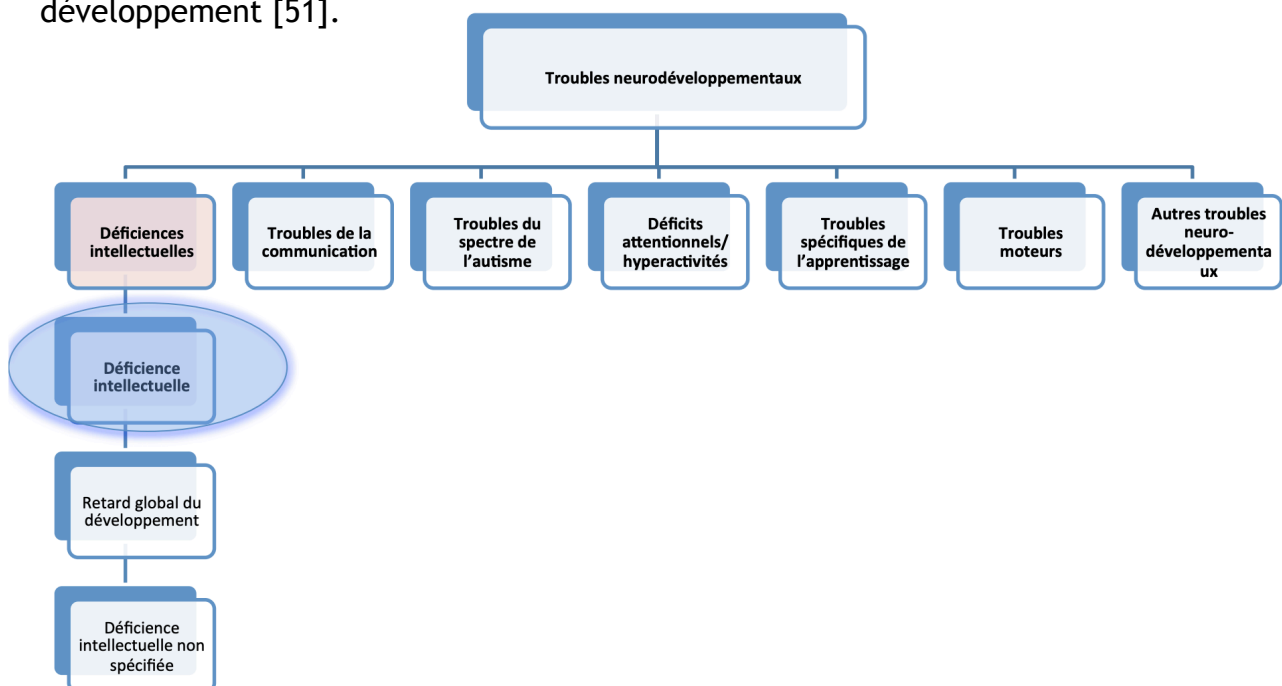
développement [51].

Troubles neurodéveloppementaux

Déficiences intellectuelles

Troubles de la communication

Troubles du spectre de l'autisme

Déficits attentionnels/ hyperactivités

Troubles spécifiques de l'apprentissage

Troubles moteurs

Autres troubles neuro-développementaux

Déficience intellectuelle

Retard global du développement

Déficience intellectuelle non spécifiée